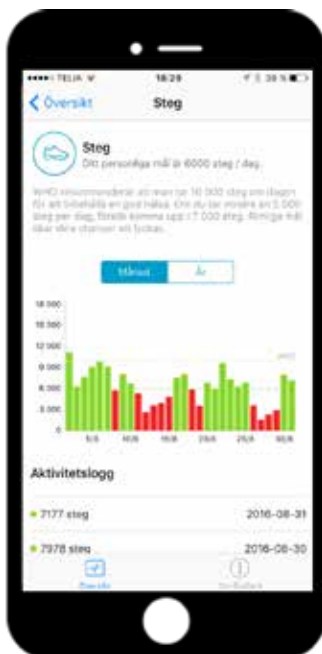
TELIA 18:29 38 %

Översikt Steg

Steg
Ditt personliga mål är 6000 steg / dag.

WHO rekommenderar att man tar 10 000 steg om dagen för att bibehålla en god hälsa. Om du tar mindre än 5 000 steg per dag, försök komma upp i 7 000 steg. Rimliga mål ökar dina chanser att lyckas.

Månad År

18 000
15 000
12 000
9 000
6 000
3 000
0

5/8 10/8 15/8 20/8 25/8 30/8

Aktivitetslogg

7177 steg 2016-08-31

7978 steg 2016-08-30

Översikt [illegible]